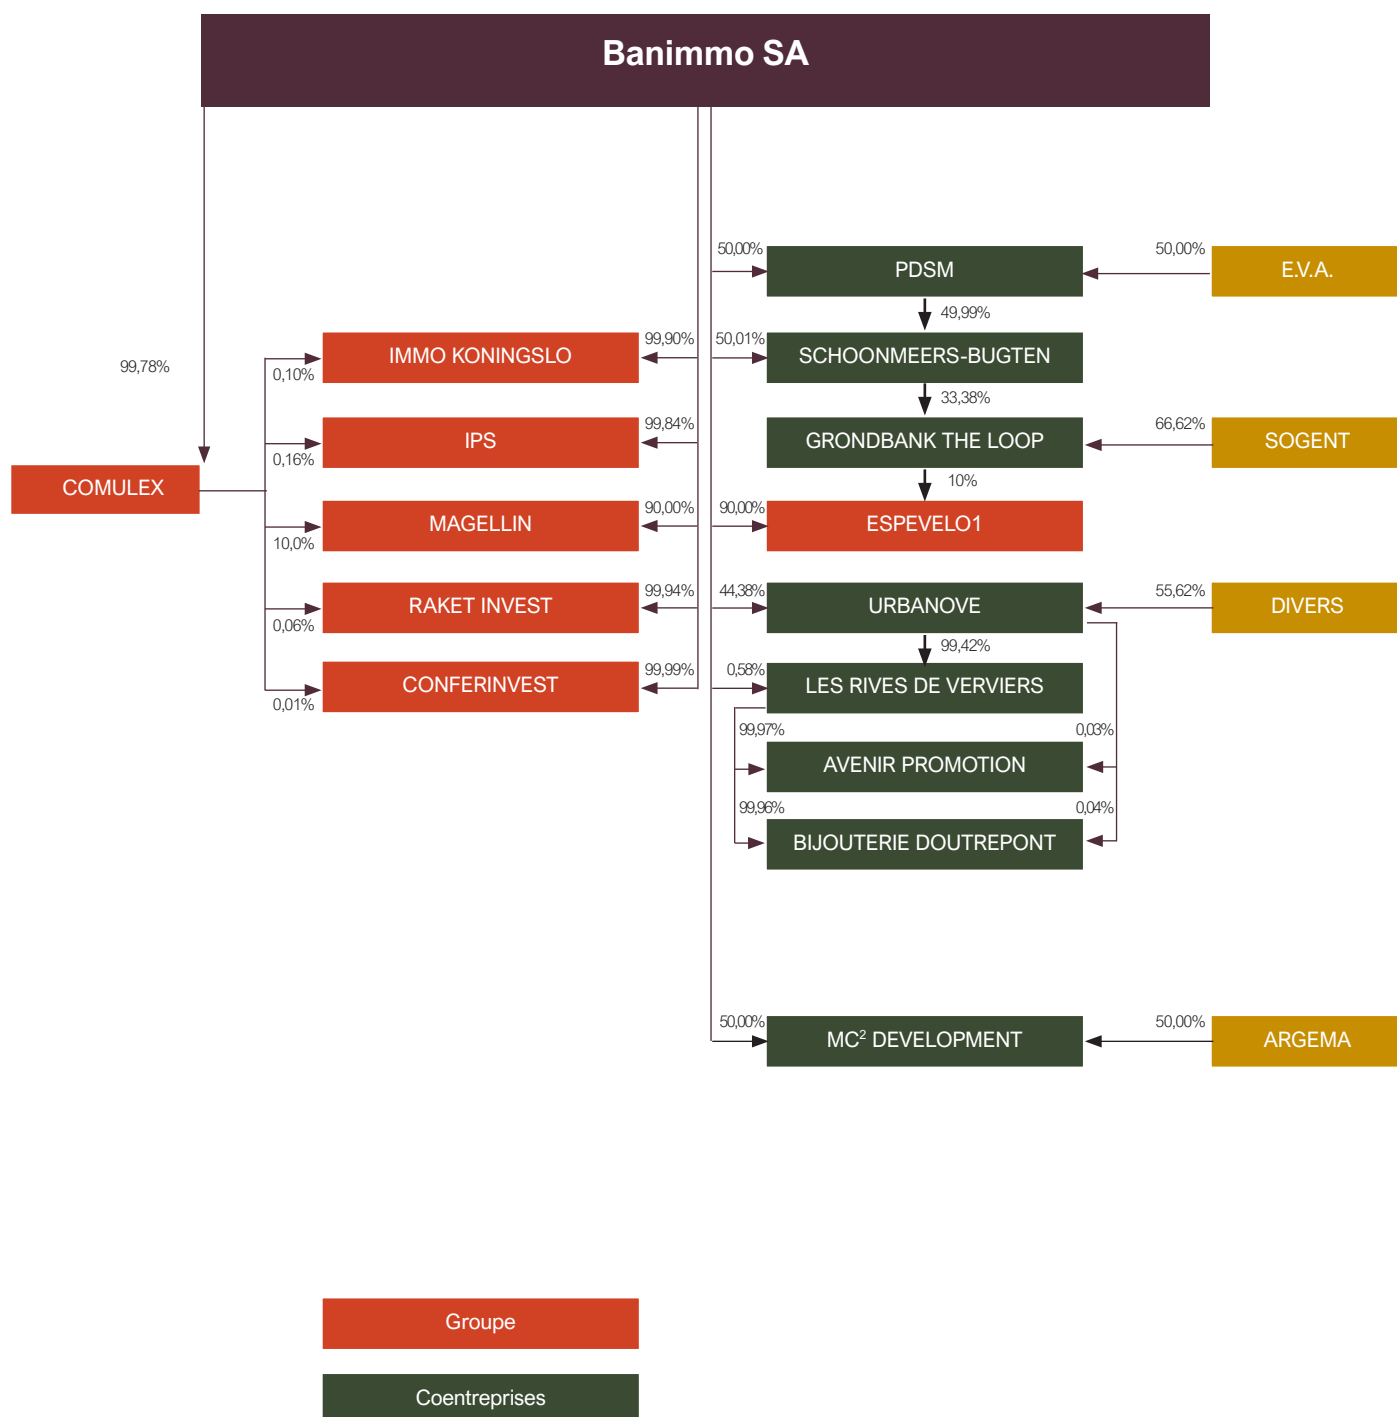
Banimmo SA

50,00%
PDSM
50,00%
E.V.A.
49,99%
99,78%
99,90%
50,01%
IMMO KONINGSLO
SCHOONMEERS-BUGTEN
0,10%
33,38%
99,84%
66,62%
IPS
GRONDBANK THE LOOP
SOGENT
0,16%
10%
COMULEX
90,00%
90,00%
MAGELLIN
ESPEVELO1
10,0%
99,94%
44,38%
55,62%
RAKET INVEST
URBANOVE
DIVERS
0,06%
99,42%
99,99%
0,58%
CONFERINVEST
LES RIVES DE VERVIERS
0,01%
99,97%
0,03%
AVENIR PROMOTION
99,96%
0,04%
BIJOUTERIE DOUTREPONT

50,00%
50,00%
MC$^2$ DEVELOPMENT
ARGEMA

Groupe

Coentreprises